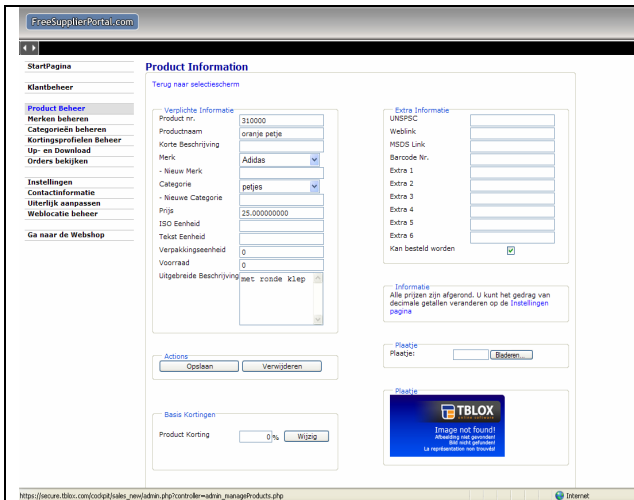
FreeSupplierPortal.com

StartPagina

Klantbeheer

Product Beheer
Merken beheren
Categorieën beheren
Kortingsprofielen Beheer
Up- en Download
Orders bekijken

Instellingen
Contactinformatie
Uiterlijk aanpassen
Weblocatie beheer

Ga naar de Webshop

Product Information

Terug naar selectiescherm

Verplichte Informatie
Product nr. 310000
Productnaam oranje petje
Korte Beschrijving
Merk Adidas
- Nieuw Merk
Categorie petjes
- Nieuwe Categorie
Prijs 25.000000000
ISO Eenheid
Tekst Eenheid
Verpakkingseenheid 0
Voorraad 0
Uitgebreide Beschrijving met ronde klep

Extra Informatie
UNSPSC
Weblink
MSDS Link
Barcode Nr.
Extra 1
Extra 2
Extra 3
Extra 4
Extra 5
Extra 6
Kan besteld worden

Informatie
Alle prijzen zijn afgerond. U kunt het gedrag van decimale getallen veranderen op de Instellingen pagina

Actions
Opslaan Verwijderen

Plaatje
Plaatje: Bladeren...

Plaatje
TBLOX
Image not found!
Afbeelding niet gevonden!
Bild nicht gefunden!
La représentation non trouvée!

Basis Kortingen
Product Korting 0 % Wijzig

https://secure.tblox.com/cockpit/sales_new/admin.php?controller=admin_manageProducts.php
Internet